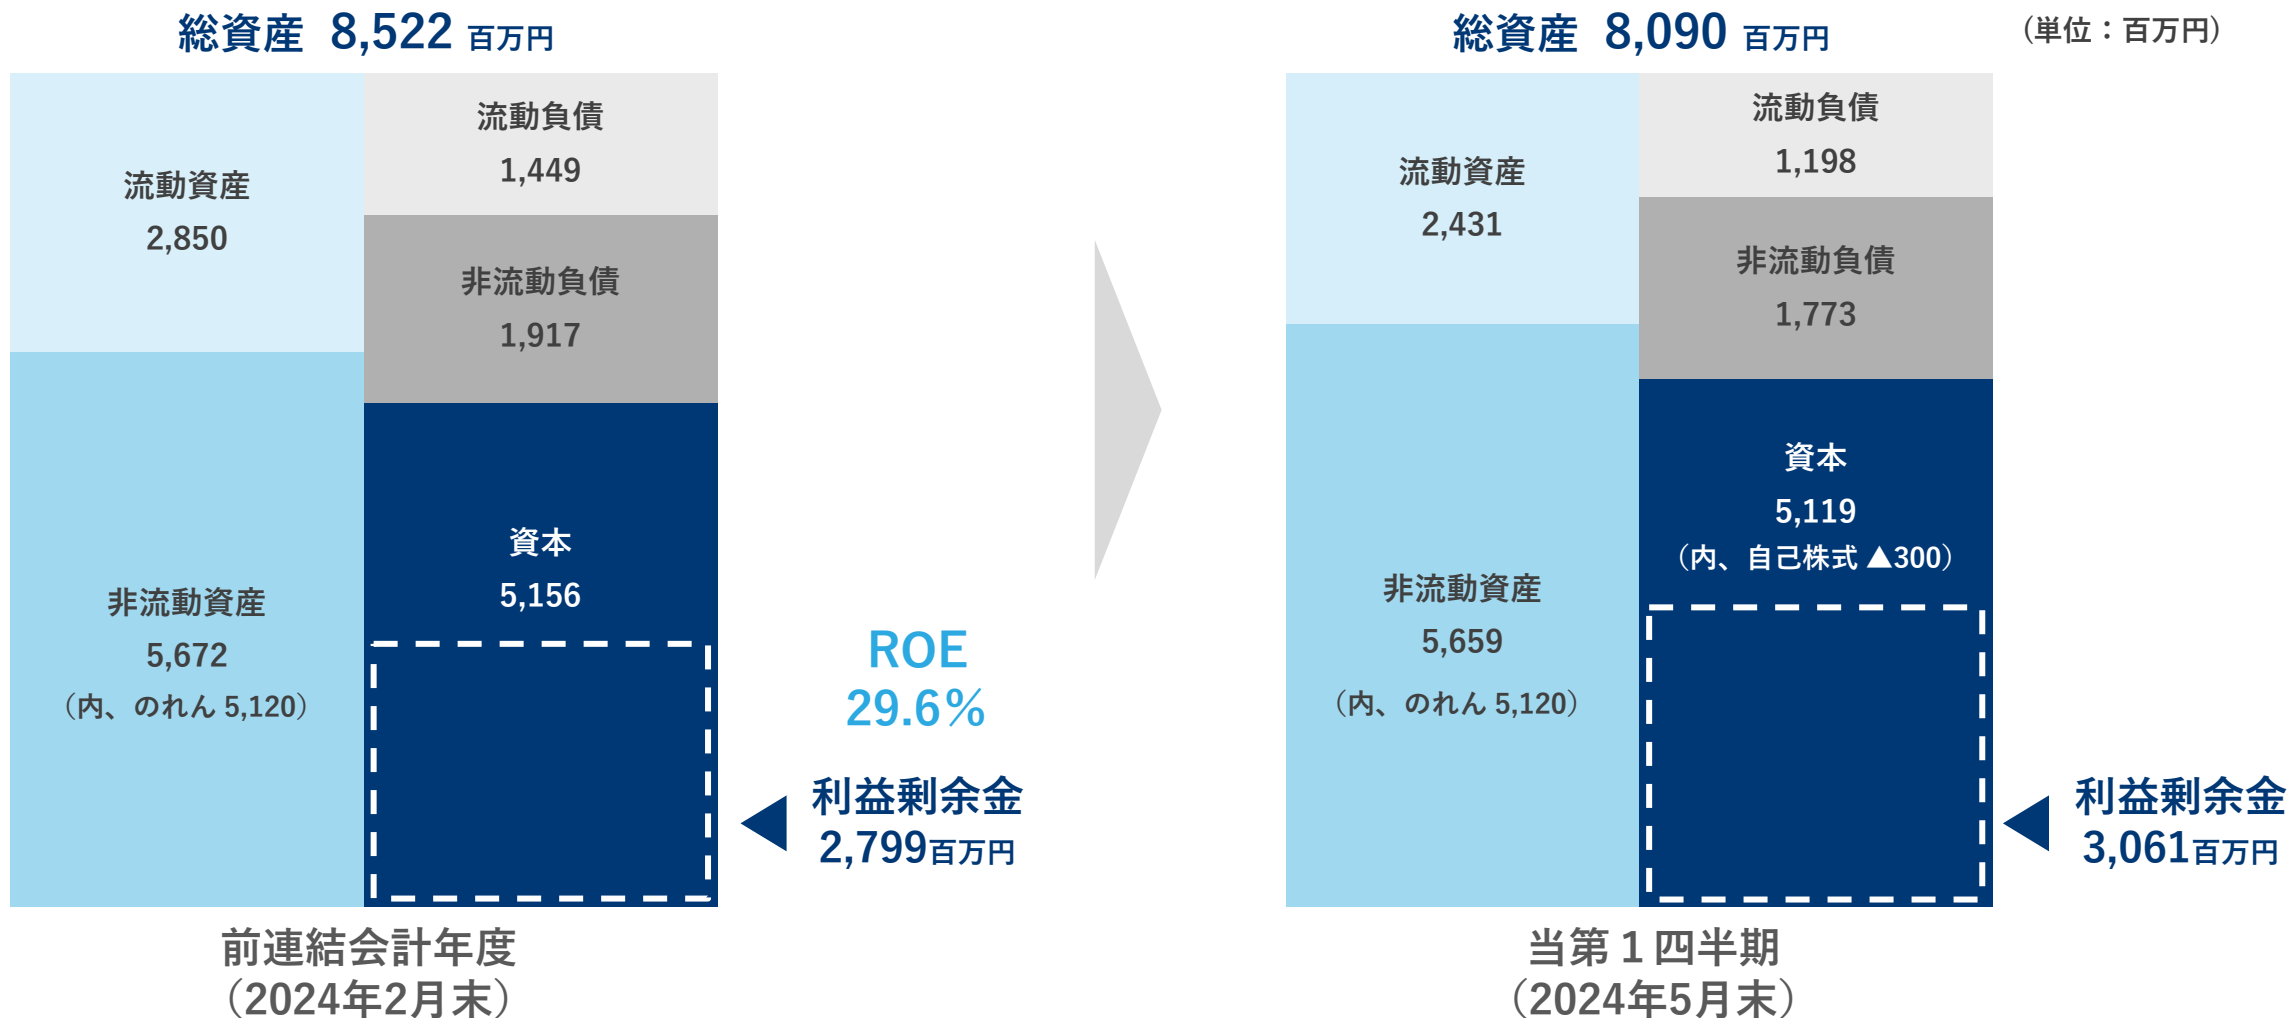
総資産 8,522 百万円

流動資産
2,850

非流動資産
5,672
（内、のれん 5,120）

流動負債
1,449

非流動負債
1,917

資本
5,156

ROE
29.6%

利益剰余金
2,799百万円

前連結会計年度
（2024年2月末）

総資産 8,090 百万円

（単位：百万円）

流動資産
2,431

非流動資産
5,659
（内、のれん 5,120）

流動負債
1,198

非流動負債
1,773

資本
5,119
（内、自己株式 ▲300）

利益剰余金
3,061百万円

当第１四半期
（2024年5月末）